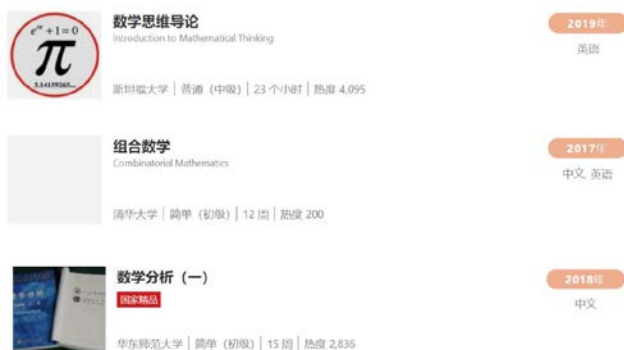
$e^{i\pi}+1=0$
$\pi$
3.14159265...

数学思维导论
Introduction to Mathematical Thinking
斯坦福大学 | 普通（中级） | 23 个小时 | 热度 4,095

2019年
英语

组合数学
Combinatorial Mathematics
清华大学 | 简单（初级） | 12 周 | 热度 200

2017年
中文, 英语

数学分析（一）
国家精品
华东师范大学 | 简单（初级） | 15 周 | 热度 2,836

2018年
中文